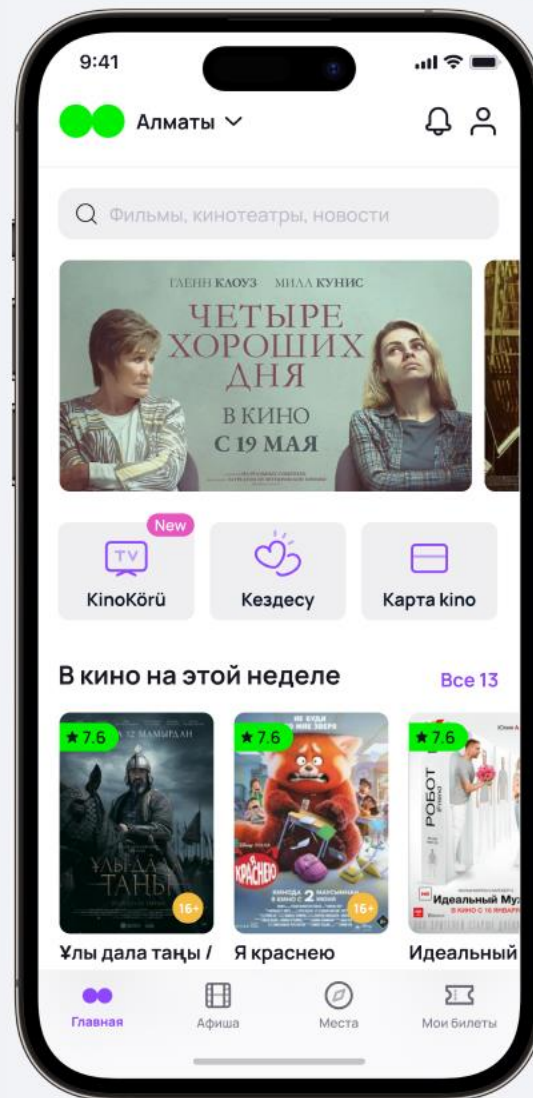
9:41

Алматы

Фильмы, кинотеатры, новости

ГЛЕНН КЛОУЗ МИЛА КУНИС
ЧЕТЫРЕ ХОРОШИХ ДНЯ
В КИНО
С 19 МАЯ

New
TV
KinoKörü

Кездесу

Карта kino

В кино на этой неделе
Все 13

★7.6
12 МАМЫРДАН
ҰЛЫ ДАЛА ТАҢЫ
16+

★7.6
НЕ БУДИ ВО МНЕ ЗВЕРЯ
Я КРАСНЕЮ
КИНОДА 2 МАУСЫМНАН
В КИНО С 2 ИЮНЯ
16+

★7.6
РОБОТ
Идеальный Му
В КИНО С 16 ЯНВАРЯ

Ұлы дала таңы /
Я краснею
Идеальный

Главная
Афиша
Места
Мои билеты